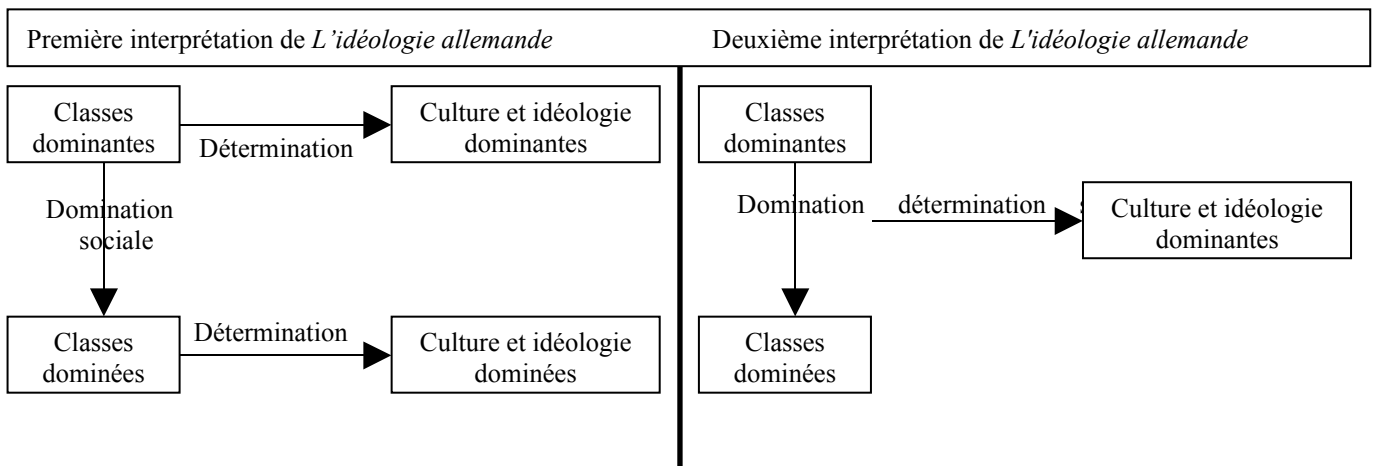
Première interprétation de *L'idéologie allemande*

Classes dominantes

Détermination

Culture et idéologie dominantes

Domination sociale

Classes dominées

Détermination

Culture et idéologie dominées

Deuxième interprétation de *L'idéologie allemande*

Classes dominantes

Domination

détermination

Culture et idéologie dominantes

Classes dominées